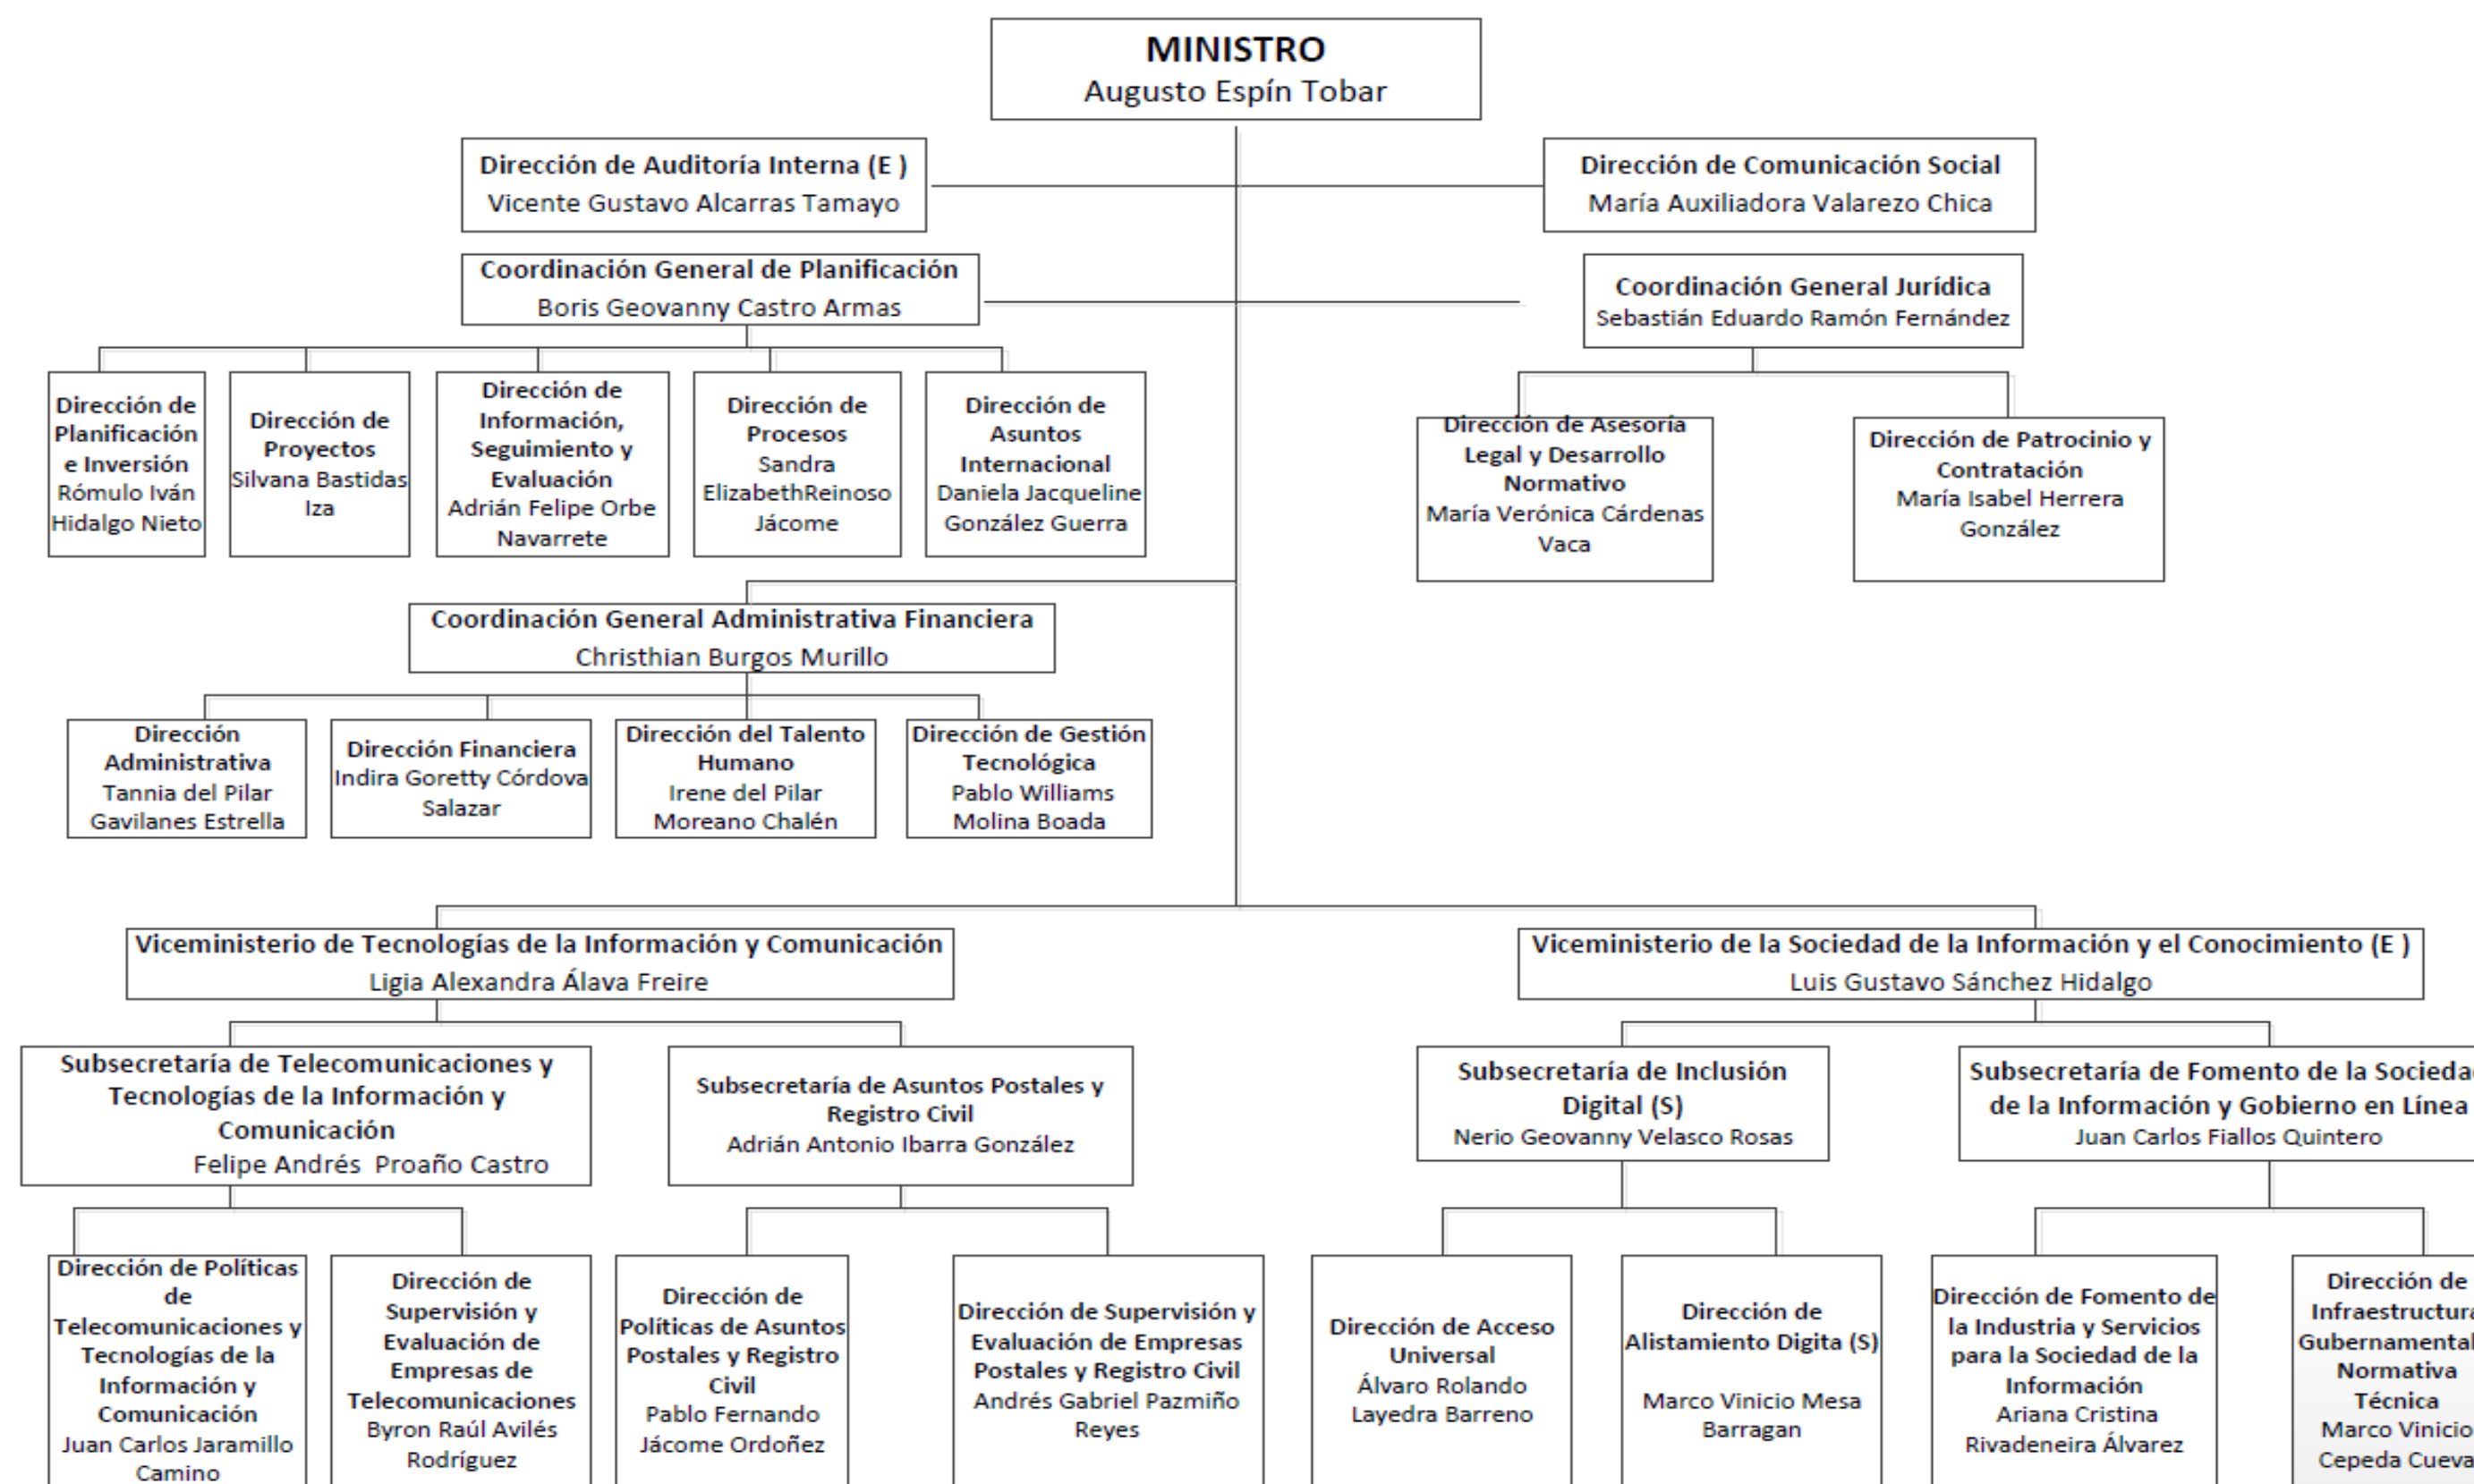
MINISTRO
Augusto Espín Tobar

Dirección de Auditoría Interna (E )
Vicente Gustavo Alcarras Tamayo

Dirección de Comunicación Social
María Auxiliadora Valarezo Chica

Coordinación General de Planificación
Boris Geovanny Castro Armas

Coordinación General Jurídica
Sebastián Eduardo Ramón Fernández

Dirección de Planificación e Inversión
Rómulo Iván Hidalgo Nieto

Dirección de Proyectos
Silvana Bastidas Iza

Dirección de Información, Seguimiento y Evaluación
Adrián Felipe Orbe Navarrete

Dirección de Procesos
Sandra ElizabethReinoso Jácome

Dirección de Asuntos Internacional
Daniela Jacqueline González Guerra

Dirección de Asesoría Legal y Desarrollo Normativo
María Verónica Cárdenas Vaca

Dirección de Patrocinio y Contratación
María Isabel Herrera González

Coordinación General Administrativa Financiera
Christhian Burgos Murillo

Dirección Administrativa
Tannia del Pilar Gavilanes Estrella

Dirección Financiera
Indira Goretty Córdova Salazar

Dirección del Talento Humano
Irene del Pilar Moreano Chalén

Dirección de Gestión Tecnológica
Pablo Williams Molina Boada

Viceministerio de Tecnologías de la Información y Comunicación
Ligia Alexandra Álava Freire

Viceministerio de la Sociedad de la Información y el Conocimiento (E )
Luis Gustavo Sánchez Hidalgo

Subsecretaría de Telecomunicaciones y Tecnologías de la Información y Comunicación
Felipe Andrés Proaño Castro

Subsecretaría de Asuntos Postales y Registro Civil
Adrián Antonio Ibarra González

Subsecretaría de Inclusión Digital (S)
Nerio Geovanny Velasco Rosas

Subsecretaría de Fomento de la Socieda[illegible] de la Información y Gobierno en Línea
Juan Carlos Fiallos Quintero

Dirección de Políticas de Telecomunicaciones y Tecnologías de la Información y Comunicación
Juan Carlos Jaramillo Camino

Dirección de Supervisión y Evaluación de Empresas de Telecomunicaciones
Byron Raúl Avilés Rodríguez

Dirección de Políticas de Asuntos Postales y Registro Civil
Pablo Fernando Jácome Ordoñez

Dirección de Supervisión y Evaluación de Empresas Postales y Registro Civil
Andrés Gabriel Pazmiño Reyes

Dirección de Acceso Universal
Álvaro Rolando Layedra Barreno

Dirección de Alistamiento Digita (S)
Marco Vinicio Mesa Barragan

Dirección de Fomento de la Industria y Servicios para la Sociedad de la Información
Ariana Cristina Rivadeneira Álvarez

Dirección de Infraestructura Gubernamental Normativa Técnica
Marco Vinicio Cepeda Cueva